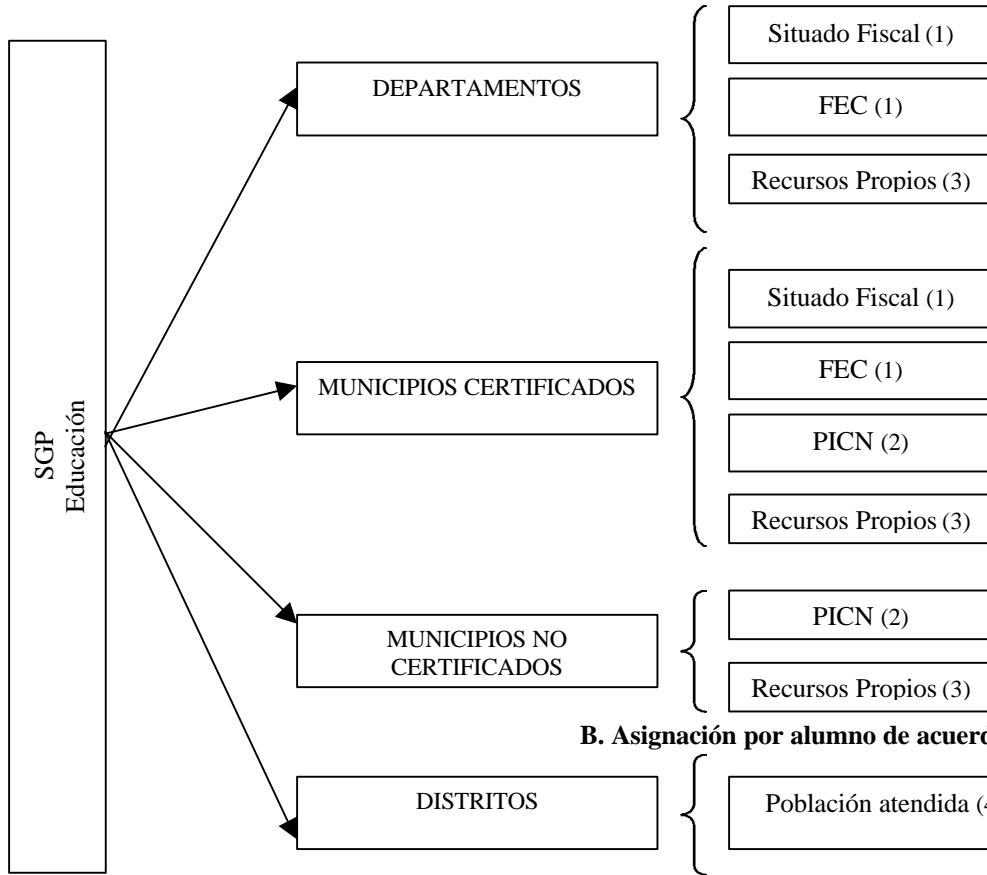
SGP
Educación

DEPARTAMENTOS

Situado Fiscal (1)

FEC (1)

Recursos Propios (3)

MUNICIPIOS CERTIFICADOS

Situado Fiscal (1)

FEC (1)

PICN (2)

Recursos Propios (3)

MUNICIPIOS NO CERTIFICADOS

PICN (2)

Recursos Propios (3)

B. Asignación por alumno de acuerd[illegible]

DISTRITOS

Población atendida ([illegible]